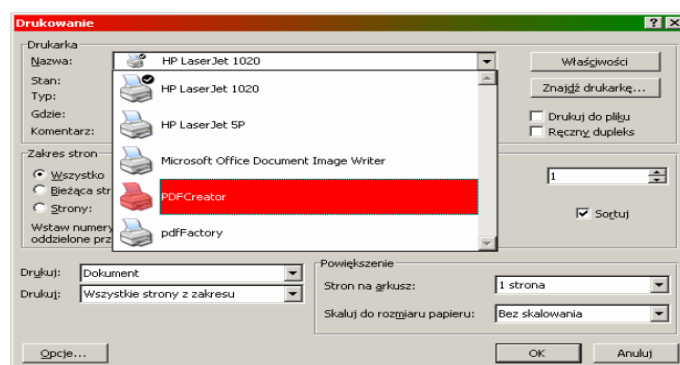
Drukowanie

?
X

Drukarka
Nazwa:
HP LaserJet 1020
Właściwości
Stan:
Typ:
Gdzie:
Komentarz:
HP LaserJet 1020
HP LaserJet 5P
Microsoft Office Document Image Writer
PDFCreator
pdfFactory
Znajdź drukarkę...
Drukuj do pliku
Ręczny dupleks

Zakres stron
Wszystko
Bieżąca str
Strony:
Wstaw numery
oddzielone prz
1
Sortuj

Drukuj: Dokument
Drukuj: Wszystkie strony z zakresu

Powiększenie
Stron na arkusz: 1 strona
Skaluj do rozmiaru papieru: Bez skalowania

Opcje...
OK
Anuluj